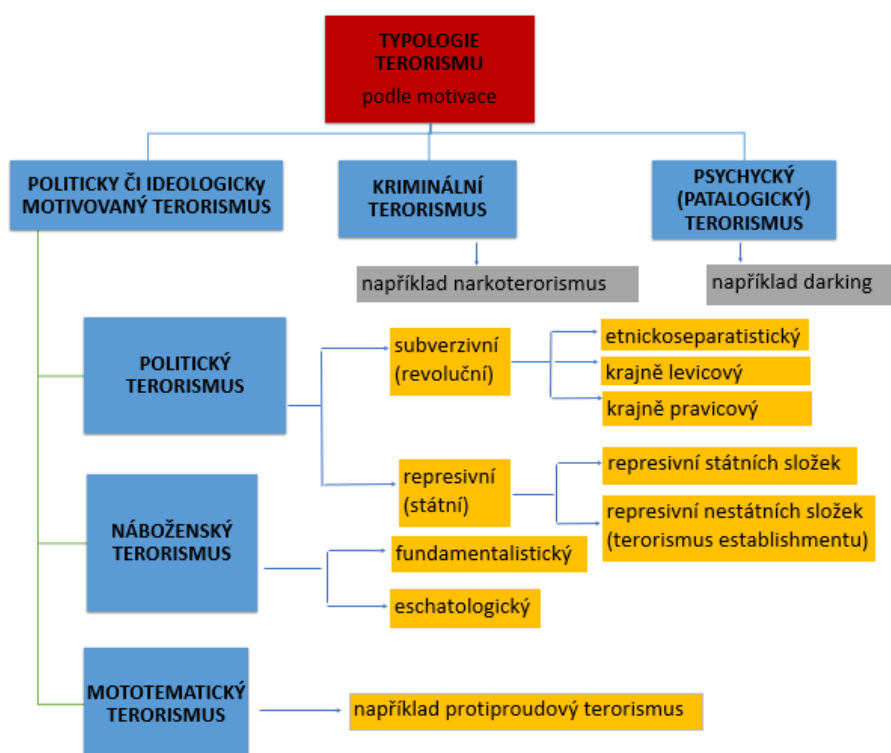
TYPOLOGIE TERORISMU
podle motivace

POLITICKY ČI IDEOLOGICKy MOTIVOVANÝ TERORISMUS

KRIMINÁLNÍ TERORISMUS

PSYCHYCKÝ (PATALOGICKÝ) TERORISMUS

například narkoterorismus

například darking

POLITICKÝ TERORISMUS

subverzivní (revoluční)

etnickoseparatistický

krajně levicový

krajně pravicový

represivní (státní)

represivní státních složek

represivní nestátních složek (terorismus establishmentu)

NÁBOŽENSKÝ TERORISMUS

fundamentalistický

eschatologický

MOTOTEMATICKÝ TERORISMUS

například protiproudový terorismus